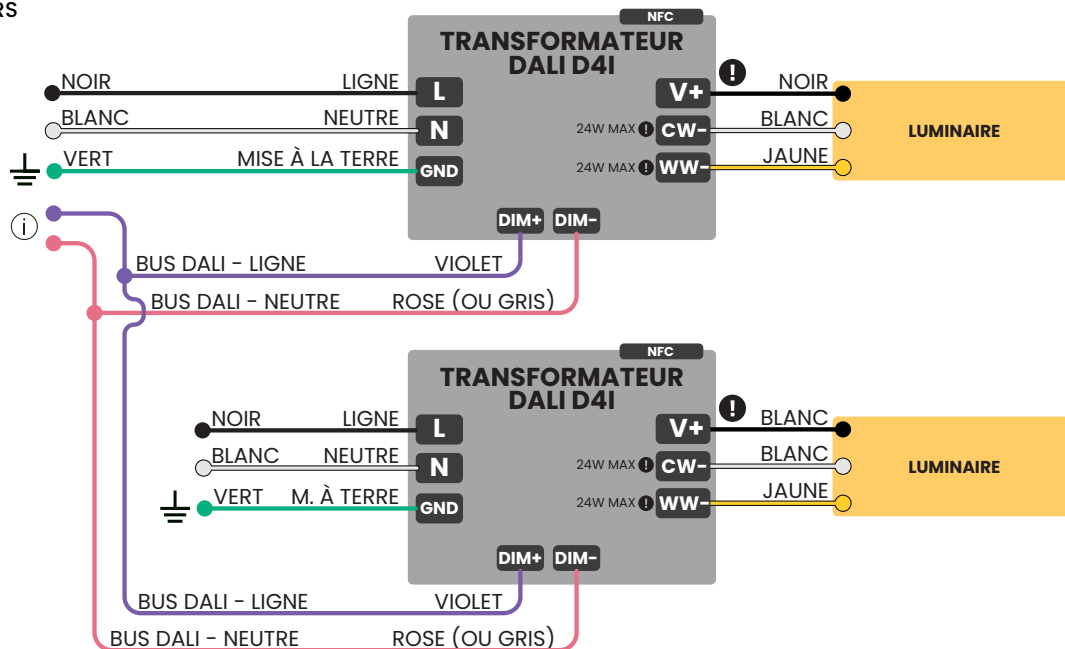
RS

NFC
TRANSFORMATEUR DALI D4I

NOIR
LIGNE
L
BLANC
NEUTRE
N
VERT
MISE À LA TERRE
GND
V+
NOIR
24W MAX
CW-
BLANC
24W MAX
WW-
JAUNE
LUMINAIRE
DIM+
DIM-
BUS DALI - LIGNE
VIOLET
BUS DALI - NEUTRE
ROSE (OU GRIS)

NFC
TRANSFORMATEUR DALI D4I

NOIR
LIGNE
L
BLANC
NEUTRE
N
VERT
M. À TERRE
GND
V+
BLANC
24W MAX
CW-
BLANC
24W MAX
WW-
JAUNE
LUMINAIRE
DIM+
DIM-
BUS DALI - LIGNE
VIOLET
BUS DALI - NEUTRE
ROSE (OU GRIS)